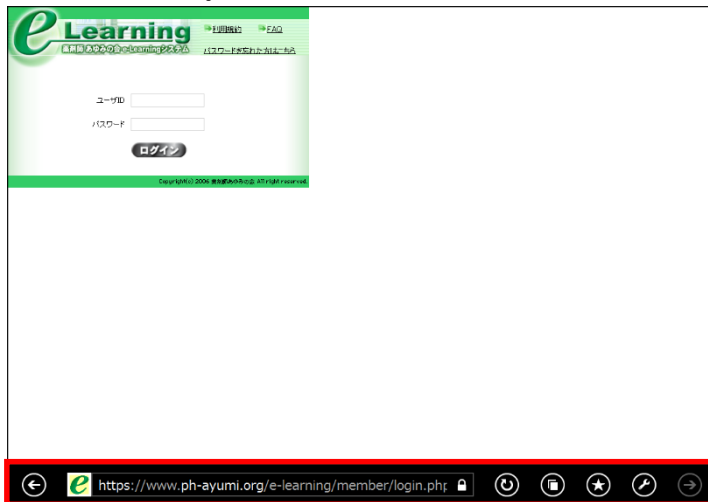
e-Learning
薬剤師 あゆみの会 e-Learningシステム

利用規約
FAQ
パスワードを忘れた方はこちら

ユーザID
パスワード
ログイン

Copyright(c) 2006 薬剤師あゆみの会 All right reserved.

https://www.ph-ayumi.org/e-learning/member/login.php